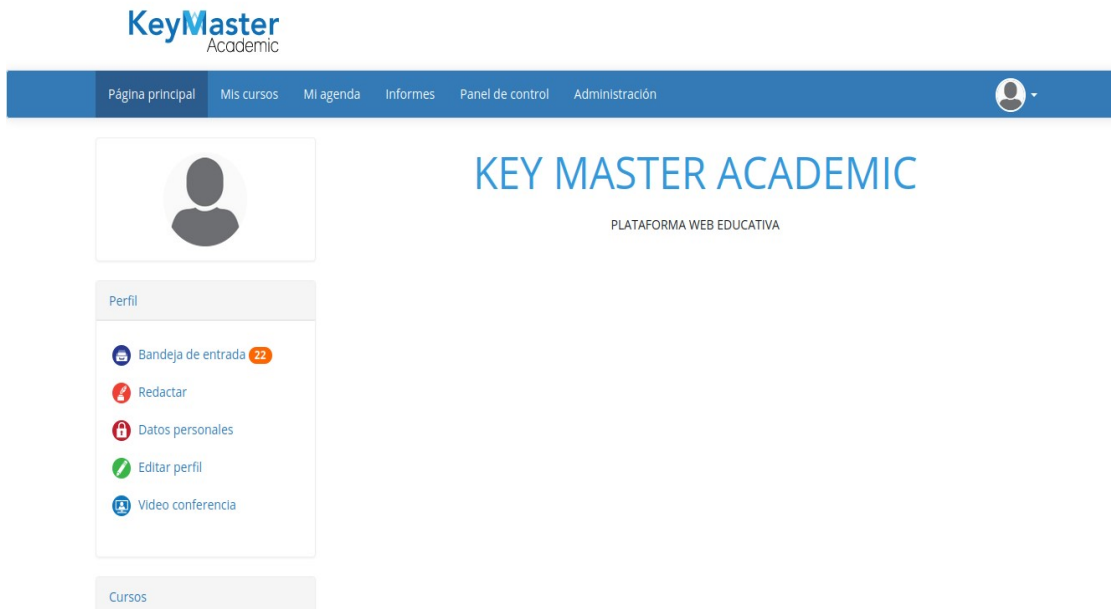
KeyMaster
Academic

Página principal
Mis cursos
Mi agenda
Informes
Panel de control
Administración

KEY MASTER ACADEMIC

PLATAFORMA WEB EDUCATIVA

Perfil

Bandeja de entrada 22
Redactar
Datos personales
Editar perfil
Video conferencia

Cursos